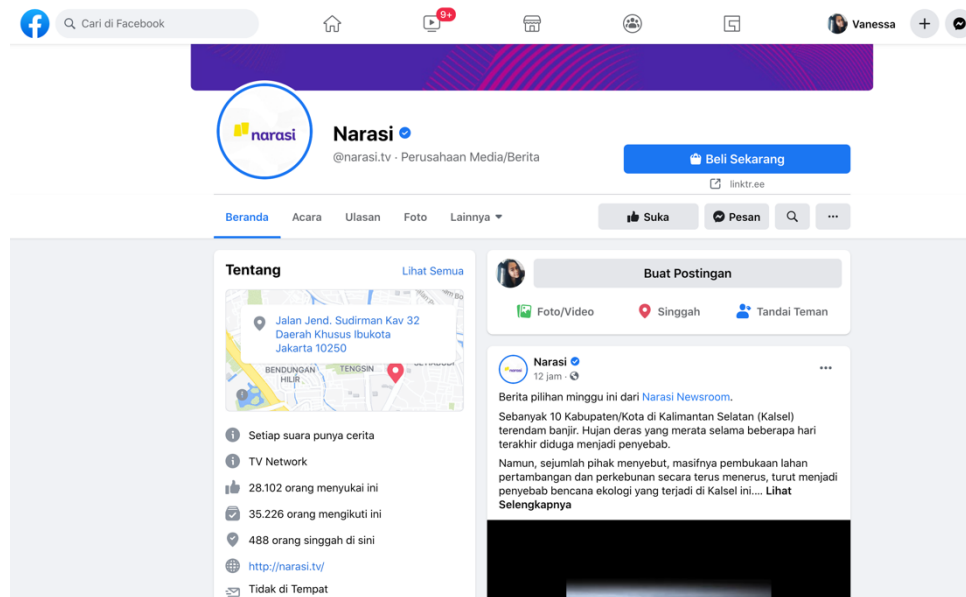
Cari di Facebook

9+

Vanessa

narasi

Narasi

@narasi.tv · Perusahaan Media/Berita

Beli Sekarang

linktr.ee

Beranda Acara Ulasan Foto Lainnya

Suka Pesan ···

Tentang Lihat Semua

Jalan Jend. Sudirman Kav 32
Daerah Khusus Ibukota
Jakarta 10250

BENDUNGAN HILIR TENGSIN

Setiap suara punya cerita

TV Network

28.102 orang menyukai ini

35.226 orang mengikuti ini

488 orang singgah di sini

http://narasi.tv/

Tidak di Tempat

Buat Postingan

Foto/Video Singgah Tandai Teman

Narasi
12 jam ·

···

Berita pilihan minggu ini dari Narasi Newsroom.

Sebanyak 10 Kabupaten/Kota di Kalimantan Selatan (Kalsel) terendam banjir. Hujan deras yang merata selama beberapa hari terakhir diduga menjadi penyebab.

Namun, sejumlah pihak menyebut, masifnya pembukaan lahan pertambangan dan perkebunan secara terus menerus, turut menjadi penyebab bencana ekologi yang terjadi di Kalsel ini.... Lihat Selengkapnya